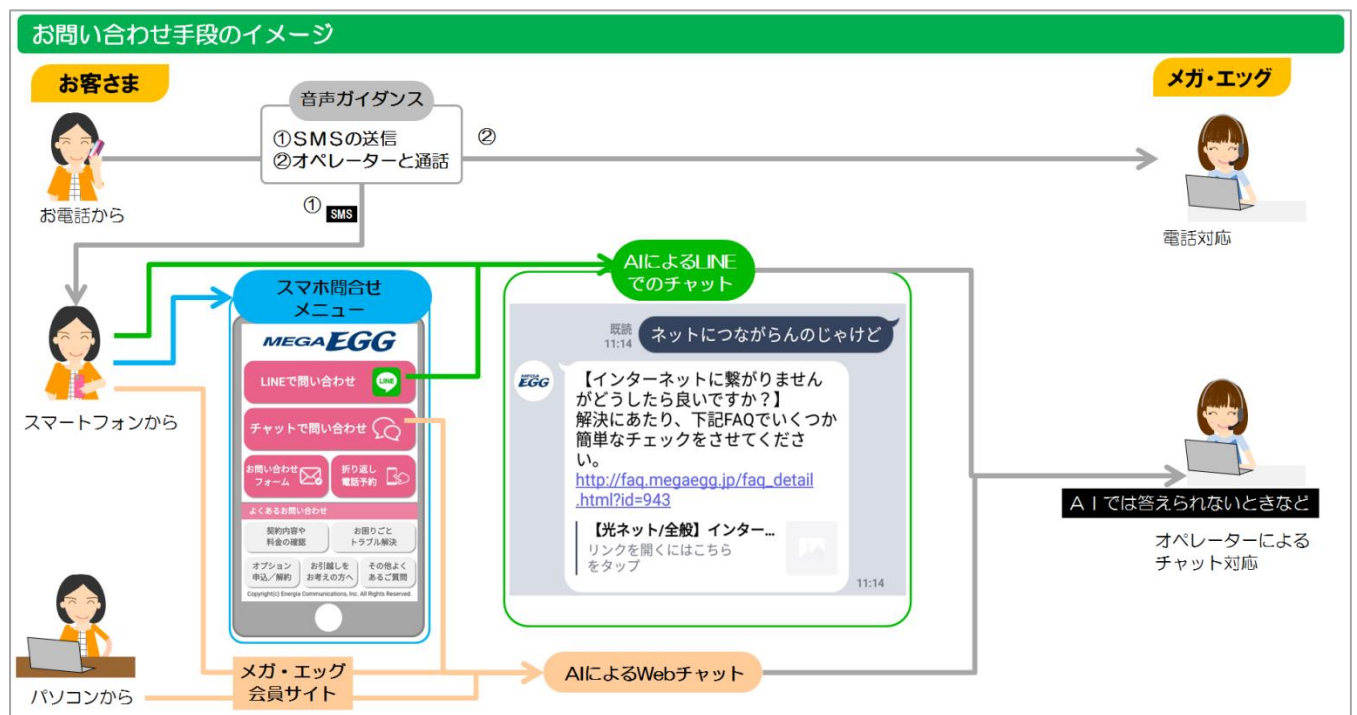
お問い合わせ手段のイメージ

お客さま

お電話から

音声ガイダンス
①SMSの送信
②オペレーターと通話

②

① SMS

メガ・エッグ

電話対応

スマートフォンから

スマホ問合せメニュー

MEGA EGG

LINEで問い合わせ LINE

チャットで問い合わせ

お問い合わせフォーム

折り返し電話予約

よくあるお問い合わせ

契約内容や料金の確認

お困りごとトラブル解決

オプション申込／解約

お引越しをお考えの方へ

その他よくあるご質問

Copyright(c) Energia Communications, Inc. All Rights Reserved.

AIによるLINEでのチャット

既読 11:14 ネットにつながらんのじゃけど

MEGA EGG

【インターネットに繋がりませんがどうしたら良いですか?】
解決にあたり、下記FAQでいくつか簡単なチェックをさせてください。
http://faq.megaegg.jp/faq_detail.html?id=943

【光ネット/全般】インター...
リンクを開くにはこちらをタップ

11:14

AIでは答えられないときなど

オペレーターによるチャット対応

パソコンから

メガ・エッグ会員サイト

AIによるWebチャット